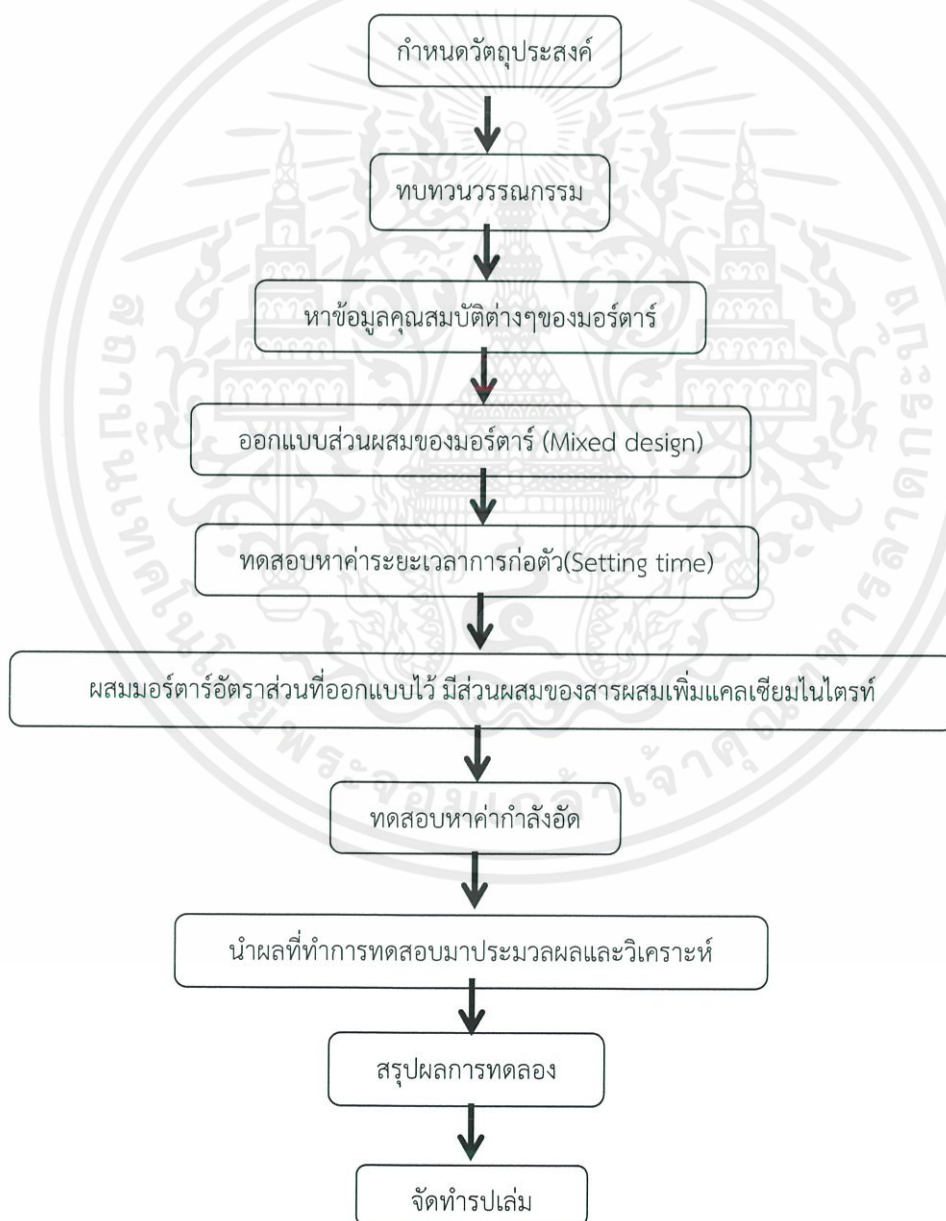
กำหนดวัตถุประสงค์

ทบทวนวรรณกรรม

หาข้อมูลคุณสมบัติต่างๆของมอร์ตาร์

ออกแบบส่วนผสมของมอร์ตาร์ (Mixed design)

ทดสอบหาค่าระยะเวลาการก่อตัว(Setting time)

ผสมมอร์ตาร์อัตราส่วนที่ออกแบบไว้ มีส่วนผสมของสารผสมเพิ่มแคลเซียมไนไตรท์

ทดสอบหาค่ากำลังอัด

นำผลที่ทำการทดสอบมาประมวลผลและวิเคราะห์

สรุปผลการทดลอง

จัดทำรูปเล่ม